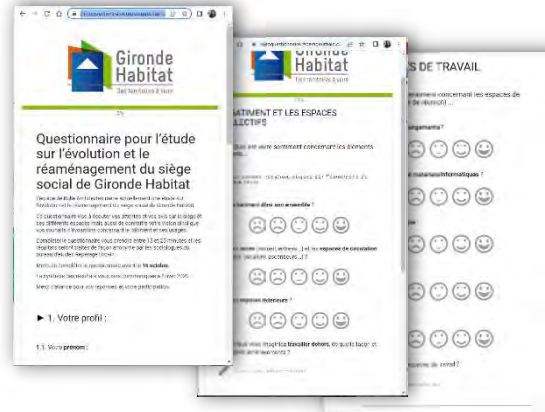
Gironde Habitat

Des territoires à vivre

0%

Questionnaire pour l'étude sur l'évolution et le réaménagement du siège social de Gironde Habitat

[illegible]

► 1. Votre profil :

1.1. Votre prénom :

Gironde Habitat

Des territoires à vivre

BATIMENT ET LES ESPACES COLLECTIFS

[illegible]

S DE TRAVAIL

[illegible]